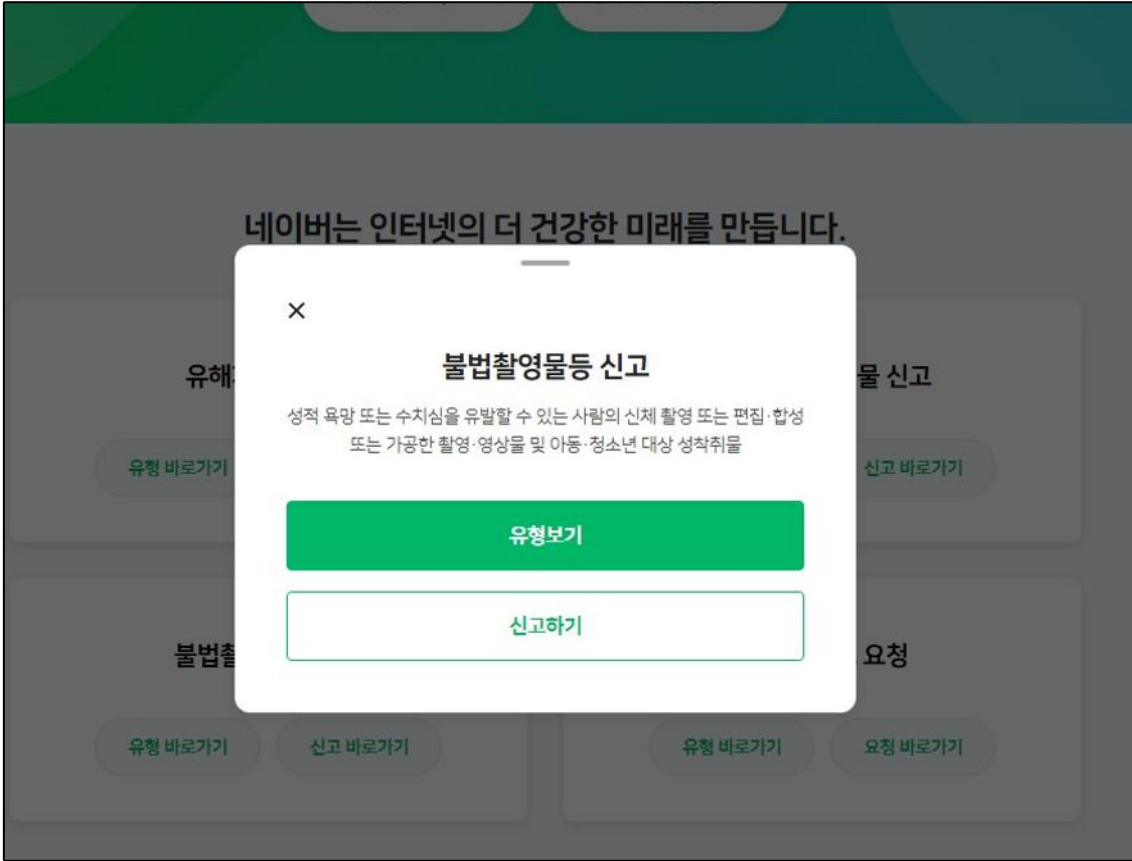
네이버는 인터넷의 더 건강한 미래를 만듭니다.

유해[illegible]

유형 바로가기

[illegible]물 신고

신고 바로가기

×

불법촬영물등 신고

성적 욕망 또는 수치심을 유발할 수 있는 사람의 신체 촬영 또는 편집·합성 또는 가공한 촬영·영상물 및 아동·청소년 대상 성착취물

유형보기

신고하기

불법촬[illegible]

유형 바로가기

신고 바로가기

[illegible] 요청

유형 바로가기

요청 바로가기